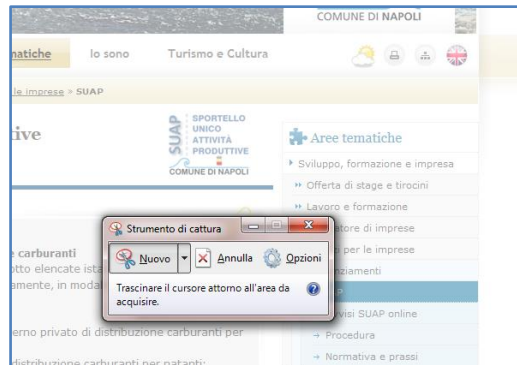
COMUNE DI NAPOLI

matiche Io sono Turismo e Cultura

le imprese » SUAP

tive

SUAP SPORTELLO UNICO ATTIVITÀ PRODUTTIVE
COMUNE DI NAPOLI

Aree tematiche

Sviluppo, formazione e impresa

Offerta di stage e tirocini

Lavoro e formazione

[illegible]tore di imprese

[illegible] per le imprese

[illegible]nziamenti

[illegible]

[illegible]visi SUAP online

Procedura

Normativa e prassi

e carburanti
otto elencate ista
amente, in modal

erno privato di distribuzione carburanti per

distribuzione carburanti per natanti;

Strumento di cattura

Nuovo Annulla Opzioni

Trascinare il cursore attorno all'area da acquisire.